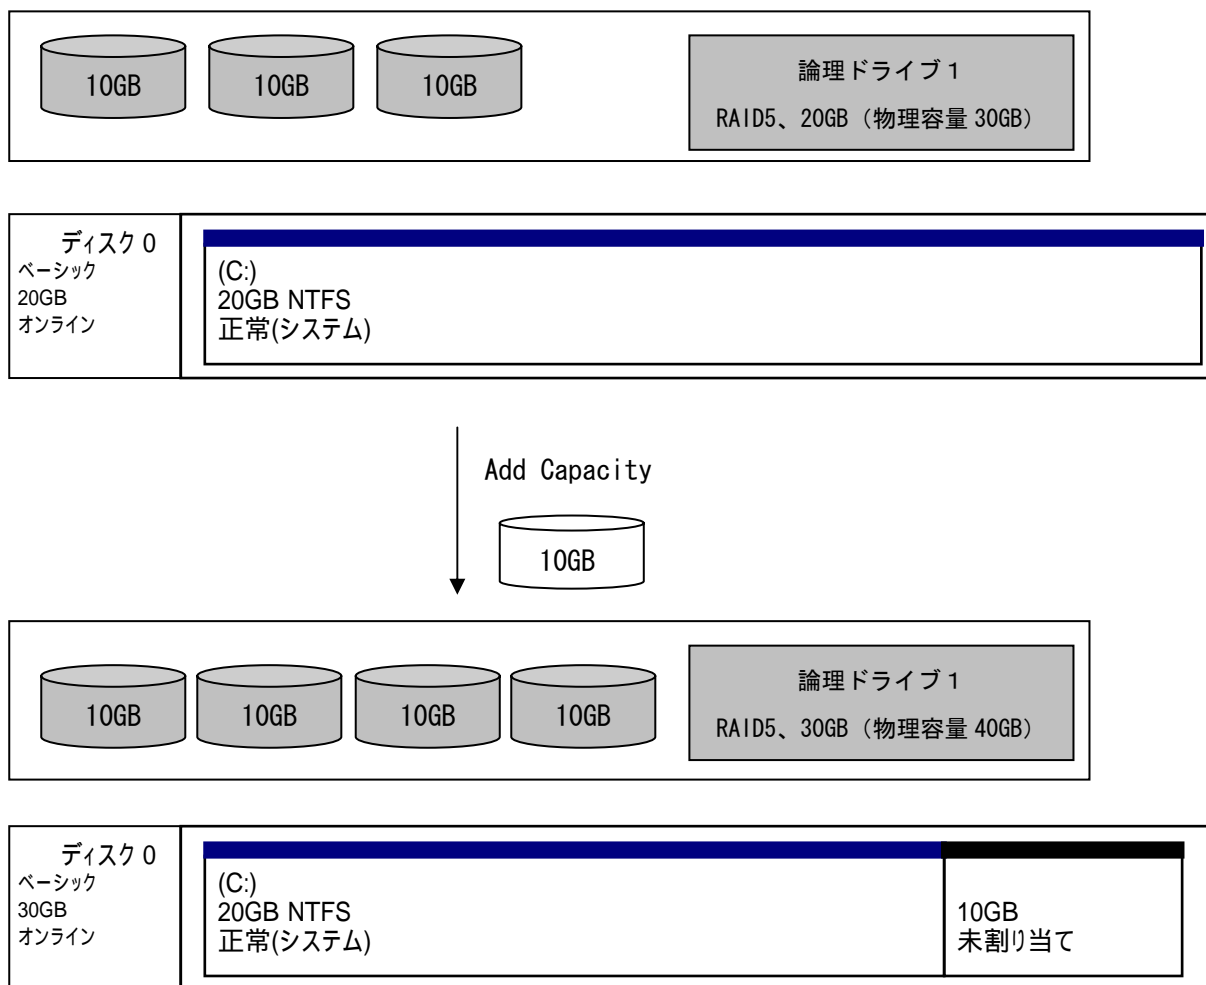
10GB
10GB
10GB

論理ドライブ1
RAID5、20GB（物理容量 30GB）

ディスク 0
ベーシック
20GB
オンライン

(C:)
20GB NTFS
正常(システム)

Add Capacity

10GB

10GB
10GB
10GB
10GB

論理ドライブ1
RAID5、30GB（物理容量 40GB）

ディスク 0
ベーシック
30GB
オンライン

(C:)
20GB NTFS
正常(システム)

10GB
未割り当て